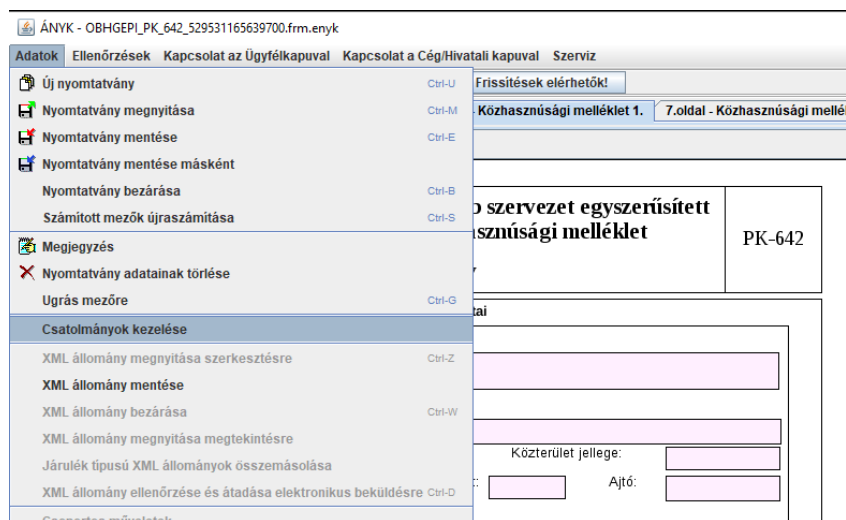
ÁNYK - OBHGEPI_PK_642_529531165639700.frm.enyk

Adatok Ellenőrzések Kapcsolat az Ügyfélkapuval Kapcsolat a Cég/Hivatali kapuval Szerviz

Új nyomtatvány Ctrl-U
Nyomtatvány megnyitása Ctrl-M
Nyomtatvány mentése Ctrl-E
Nyomtatvány mentése másként
Nyomtatvány bezárása Ctrl-B
Számított mezők újraszámítása Ctrl-S
Megjegyzés
Nyomtatvány adatainak törlése
Ugrás mezőre Ctrl-G
Csatolmányok kezelése
XML állomány megnyitása szerkesztésre Ctrl-Z
XML állomány mentése
XML állomány bezárása Ctrl-W
XML állomány megnyitása megtekintésre
Járulék típusú XML állományok összemásolása
XML állomány ellenőrzése és átadása elektronikus beküldésre Ctrl-D
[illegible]

Frissítések elérhetők!
Közhasznúsági melléklet 1.
7.oldal - Közhasznúsági mellé

o szervezet egyszerűsített
asznúsági melléklet

PK-642

tai

Közterület jellege:
Ajtó: